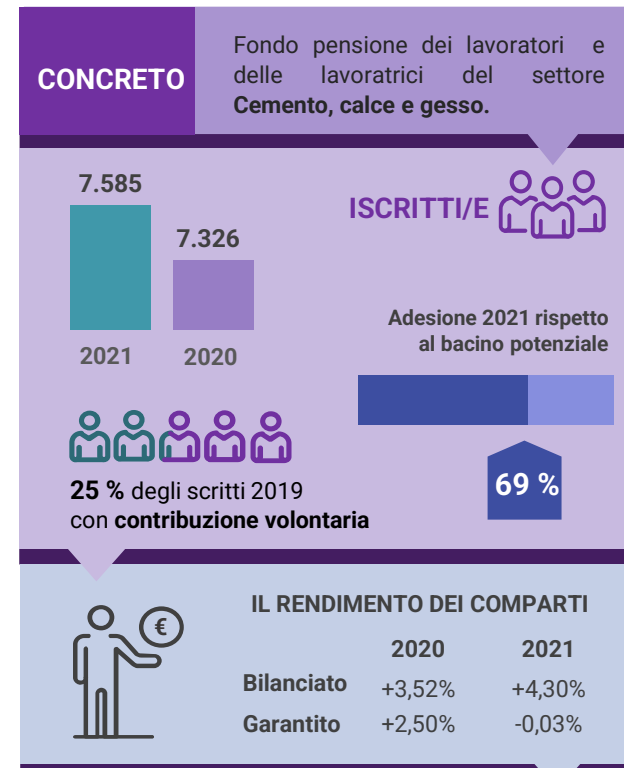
CONCRETO

Fondo pensione dei lavoratori e delle lavoratrici del settore **Cemento, calce e gesso.**

7.585

7.326

2021

2020

ISCRITTI/E

Adesione 2021 rispetto al bacino potenziale

69 %

**25 %** degli scritti 2019 con **contribuzione volontaria**

€

IL RENDIMENTO DEI COMPARTI

| | 2020 | 2021 |
|---|---|---|
| Bilanciato | +3,52% | +4,30% |
| Garantito | +2,50% | -0,03% |